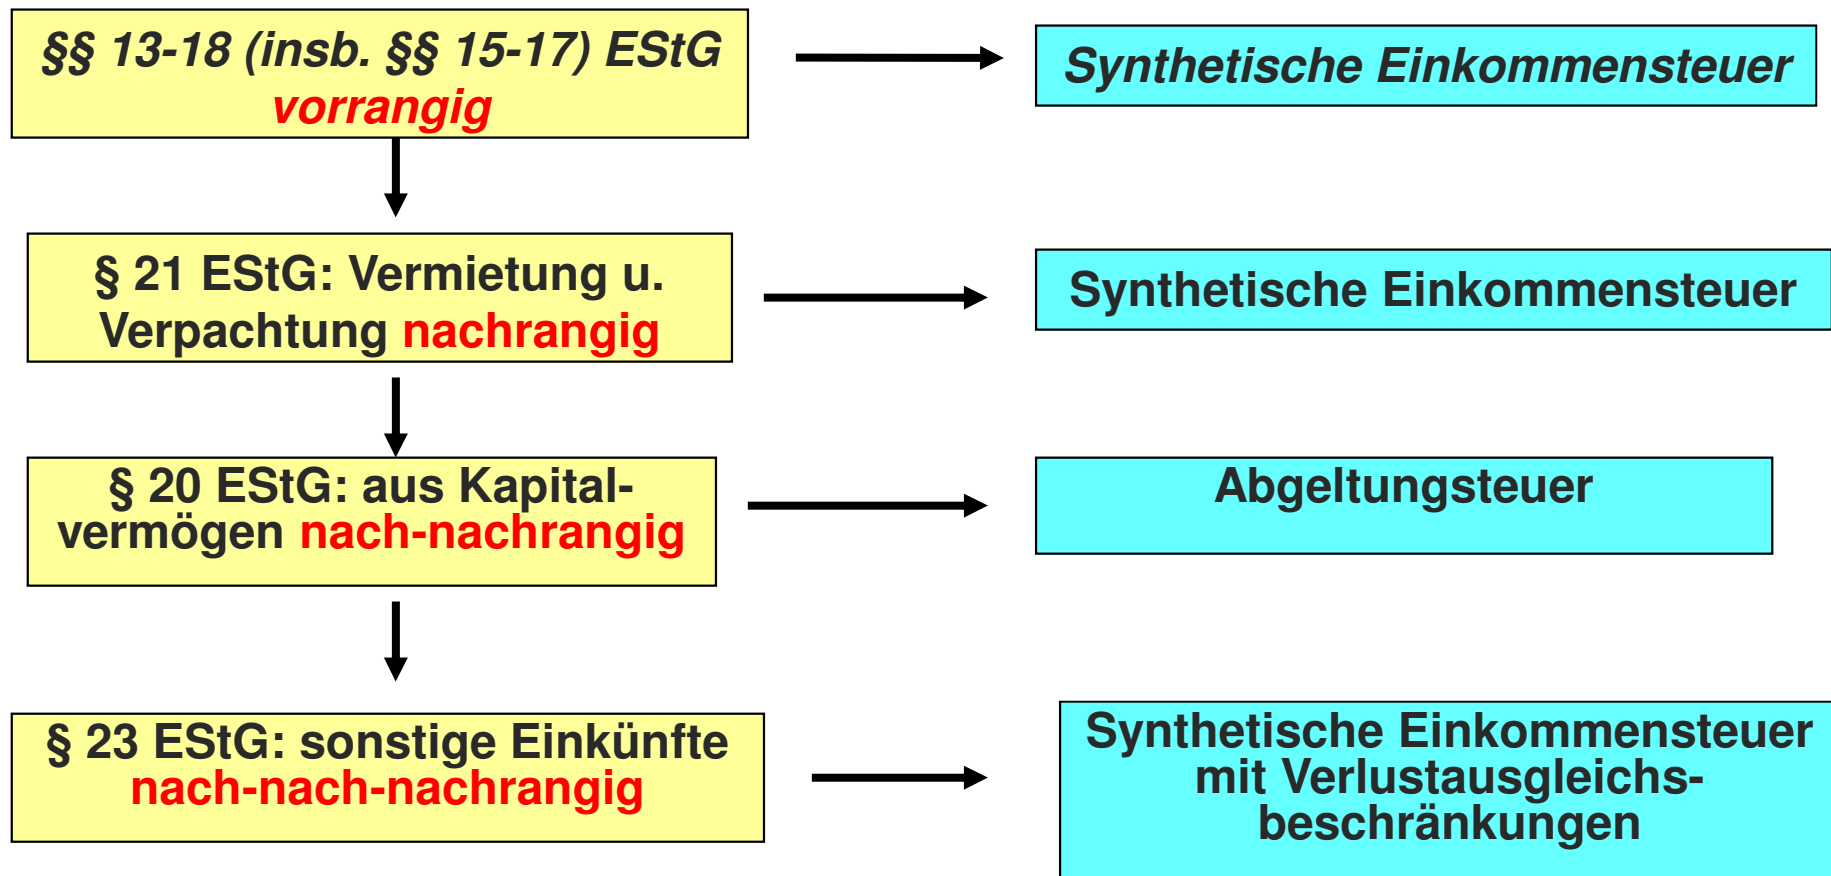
§§ 13-18 (insb. §§ 15-17) EStG vorrangig

Synthetische Einkommensteuer

§ 21 EStG: Vermietung u. Verpachtung nachrangig

Synthetische Einkommensteuer

§ 20 EStG: aus Kapitalvermögen nach-nachrangig

Abgeltungsteuer

§ 23 EStG: sonstige Einkünfte nach-nach-nachrangig

Synthetische Einkommensteuer mit Verlustausgleichsbeschränkungen